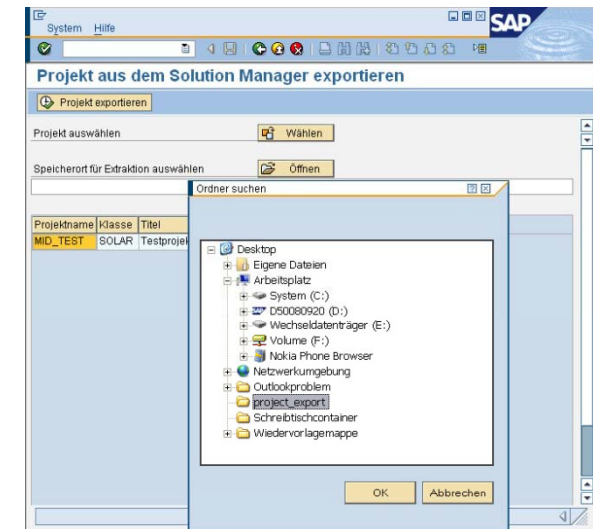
System Hilfe

SAP

Projekt aus dem Solution Manager exportieren

Projekt exportieren

Projekt auswählen

Wählen

Speicherort für Extraktion auswählen

Öffnen

| Projektname | Klasse | Titel |
|---|---|---|
| MID_TEST | SOLAR | Testprojek |

Ordner suchen

Desktop
Eigene Dateien
Arbeitsplatz
System (C:)
D50080920 (D:)
Wechseldatenträger (E:)
Volume (F:)
Nokia Phone Browser
Netzwerkumgebung
Outlookproblem
project_export
Schreibtischcontainer
Wiedervorlagemappe

OK

Abbrechen